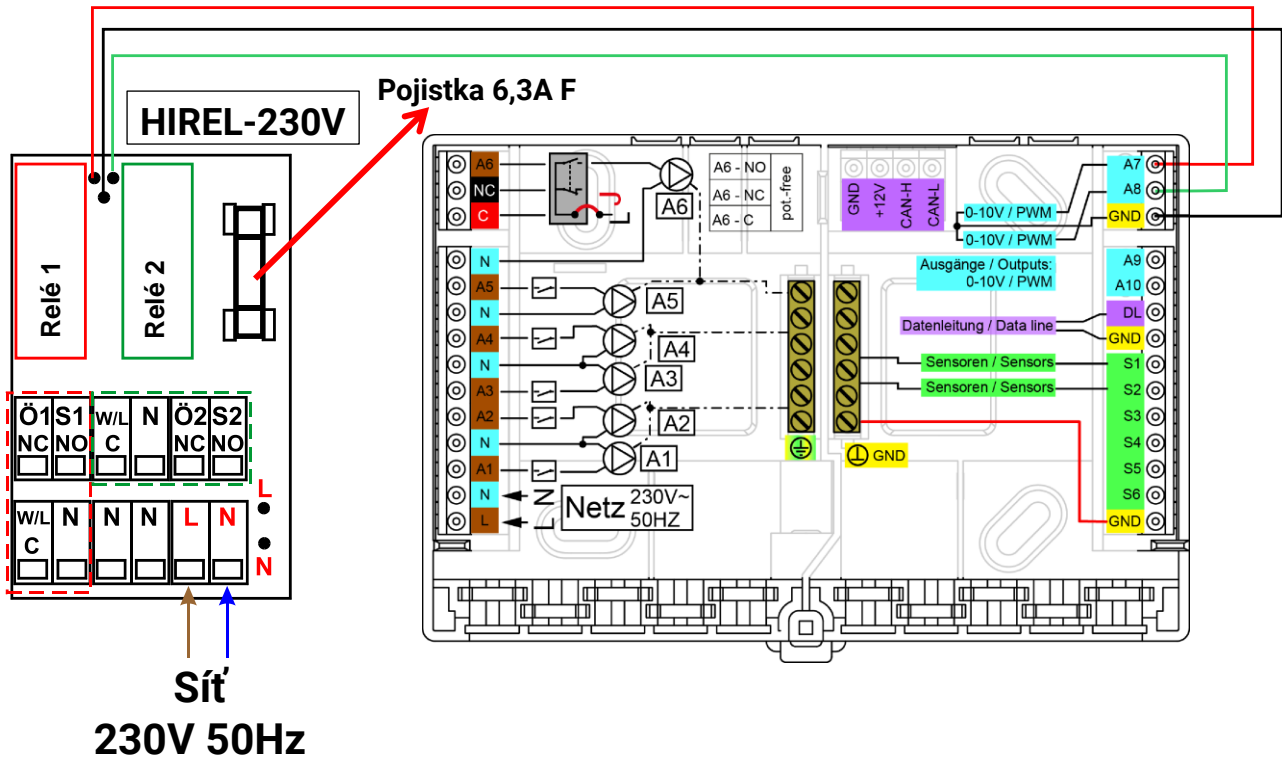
Pojistka 6,3A F

HIREL-230V

Relé 1

Relé 2

Ö1 NC
S1 NO
W/L C
N
Ö2 NC
S2 NO

W/L C
N
N
N
L
N

L
N

Síť
230V 50Hz

A6
NC
C
A6
A6 - NO
A6 - NC
A6 - C
pot.-free

GND
+12V
CAN-H
CAN-L

A7
A8
GND
0-10V / PWM
0-10V / PWM

N
A5
N
A4
N
A3
A2
N
A1
N
L

A5
A4
A3
A2
A1

N
L
Netz $230V\sim$ 50HZ

Ausgänge / Outputs: 0-10V / PWM

A9
A10
DL
GND
Datenleitung / Data line
Sensoren / Sensors
Sensoren / Sensors
S1
S2
S3
S4
S5
S6
GND

GND